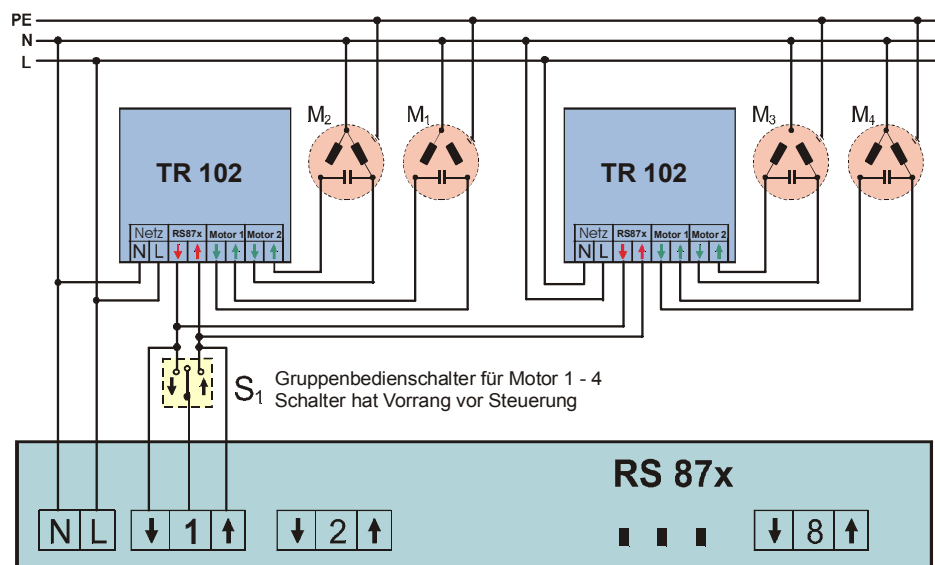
PE
N
L

TR 102
Netz
N L
RS87x
↓ ↑
Motor 1
↓ ↑
Motor 2
↓ ↑

$M_2$ $M_1$

TR 102
Netz
N L
RS87x
↓ ↑
Motor 1
↓ ↑
Motor 2
↓ ↑

$M_3$ $M_4$

$S_1$ Gruppenbedienschalter für Motor 1 - 4
Schalter hat Vorrang vor Steuerung

RS 87x

N L
↓ 1 ↑
↓ 2 ↑
↓ 8 ↑